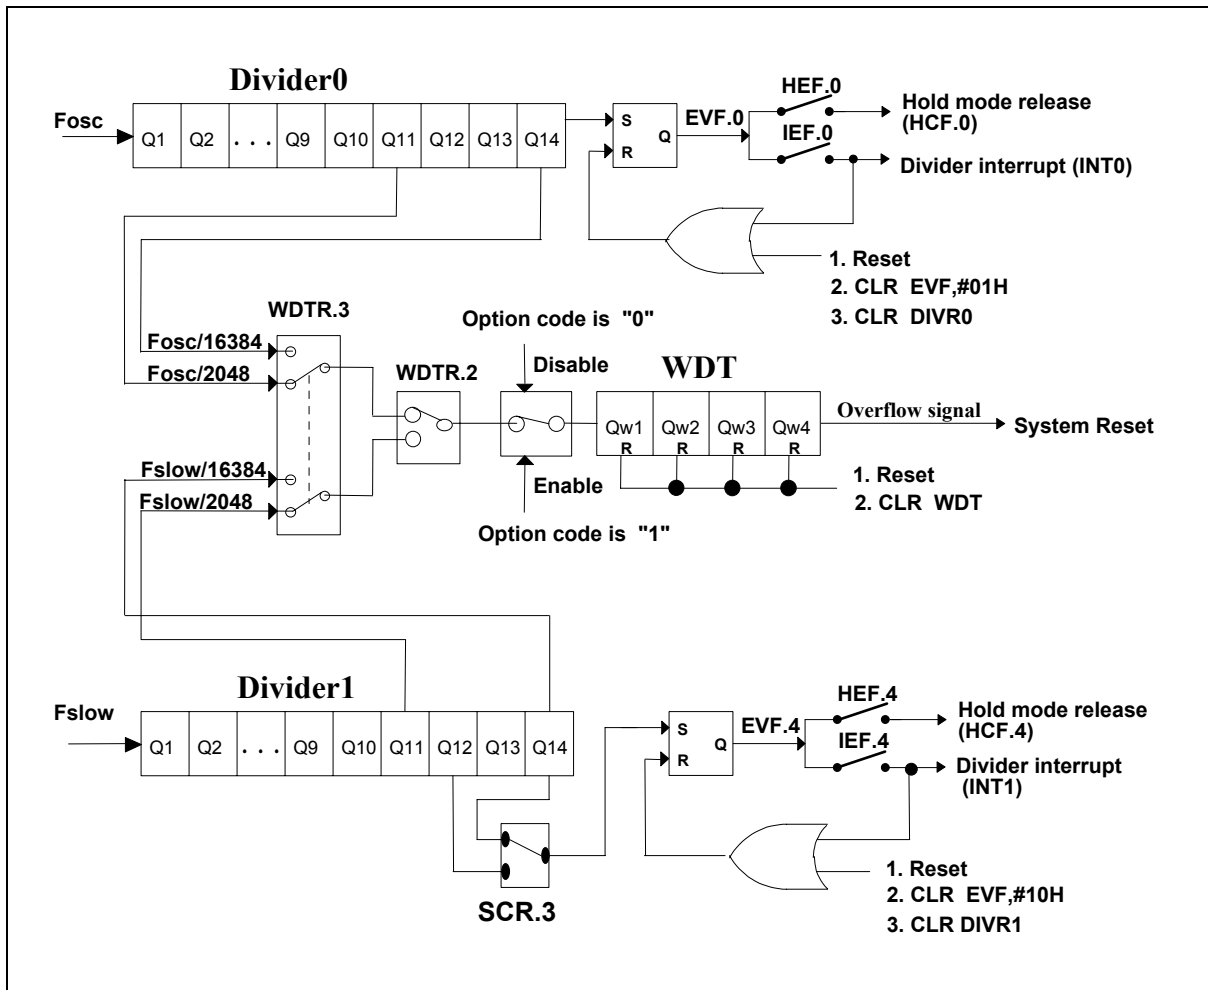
Divider0

Fosc

Q1 Q2 . . . Q9 Q10 Q11 Q12 Q13 Q14

S Q R

EVF.0

HEF.0

IEF.0

Hold mode release (HCF.0)

Divider interrupt (INT0)

1. Reset
2. CLR EVF,#01H
3. CLR DIVR0

WDTR.3

Fosc/16384

Fosc/2048

Fslow/16384

Fslow/2048

WDTR.2

Option code is "0"

Disable

Enable

Option code is "1"

WDT

Qw1 Qw2 Qw3 Qw4

R R R R

Overflow signal

System Reset

1. Reset
2. CLR WDT

Divider1

Fslow

Q1 Q2 . . . Q9 Q10 Q11 Q12 Q13 Q14

SCR.3

S Q R

EVF.4

HEF.4

IEF.4

Hold mode release (HCF.4)

Divider interrupt (INT1)

1. Reset
2. CLR EVF,#10H
3. CLR DIVR1